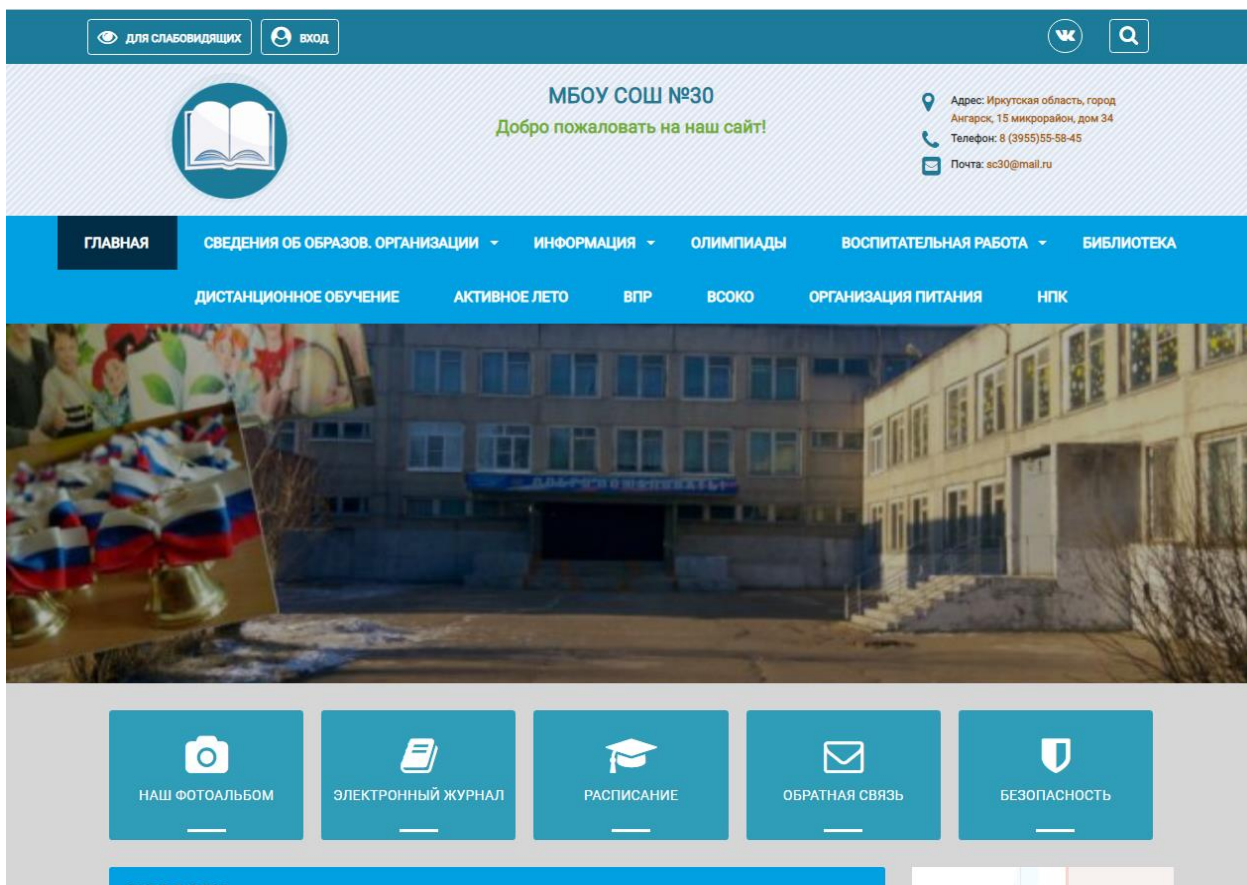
ДЛЯ СЛАБОВИДЯЩИХ ВХОД

МБОУ СОШ №30

Добро пожаловать на наш сайт!

Адрес: Иркутская область, город Ангарск, 15 микрорайон, дом 34

Телефон: 8 (3955)55-58-45

Почта: sc30@mail.ru

ГЛАВНАЯ СВЕДЕНИЯ ОБ ОБРАЗОВ. ОРГАНИЗАЦИИ ИНФОРМАЦИЯ ОЛИМПИАДЫ ВОСПИТАТЕЛЬНАЯ РАБОТА БИБЛИОТЕКА ДИСТАНЦИОННОЕ ОБУЧЕНИЕ АКТИВНОЕ ЛЕТО ВПР ВСОКО ОРГАНИЗАЦИЯ ПИТАНИЯ НПК

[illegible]

НАШ ФОТОАЛЬБОМ

ЭЛЕКТРОННЫЙ ЖУРНАЛ

РАСПИСАНИЕ

ОБРАТНАЯ СВЯЗЬ

БЕЗОПАСНОСТЬ